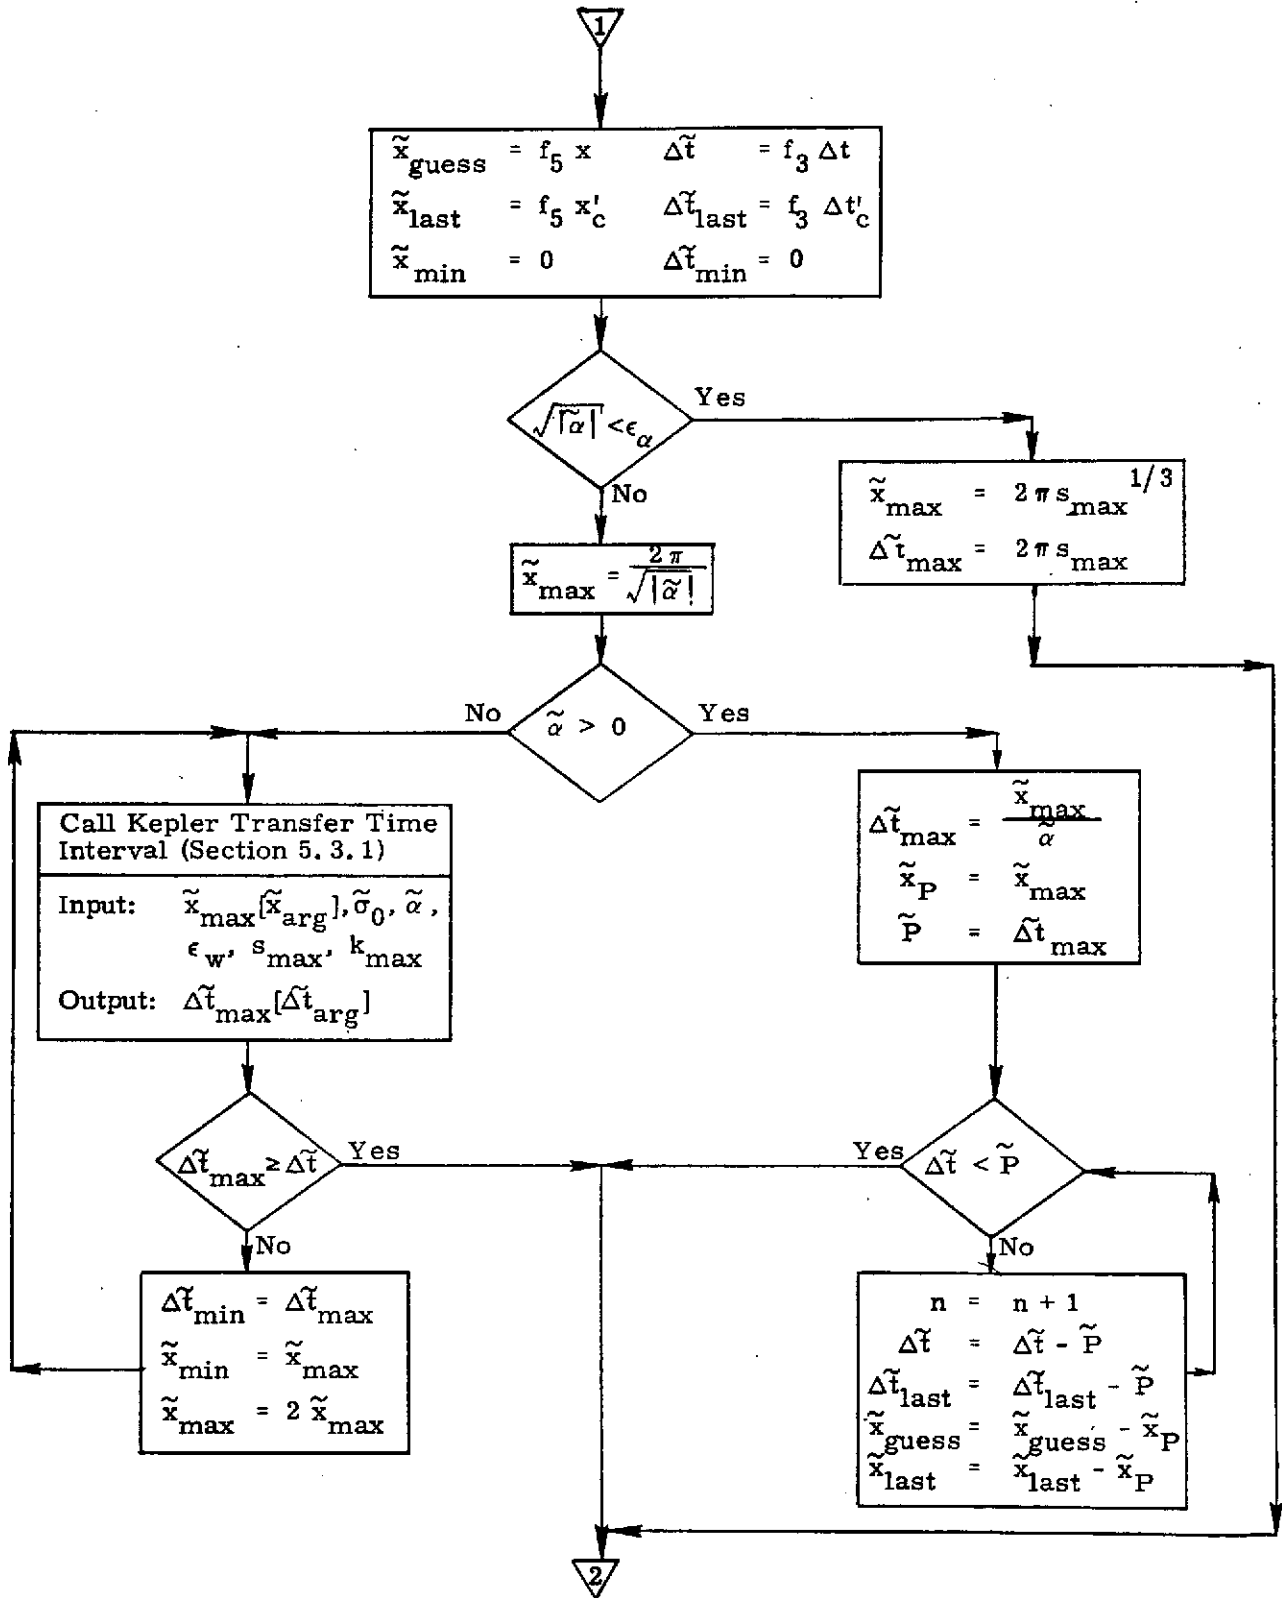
1

$\tilde{x}_{guess} = f_5 x$ $\Delta\tilde{t} = f_3 \Delta t$
$\tilde{x}_{last} = f_5 x'_c$ $\Delta\tilde{t}_{last} = f_3 \Delta t'_c$
$\tilde{x}_{min} = 0$ $\Delta\tilde{t}_{min} = 0$

$\sqrt{|\tilde{\alpha}|} < \epsilon_\alpha$

Yes

No

$\tilde{x}_{max} = 2\pi s_{max}^{1/3}$
$\Delta\tilde{t}_{max} = 2\pi s_{max}$

$\tilde{x}_{max} = \frac{2\pi}{\sqrt{|\tilde{\alpha}|}}$

No

$\tilde{\alpha} > 0$

Yes

Call Kepler Transfer Time Interval (Section 5. 3. 1)

Input: $\tilde{x}_{max}[\tilde{x}_{arg}], \tilde{\sigma}_0, \tilde{\alpha}, \epsilon_w, s_{max}, k_{max}$

Output: $\Delta\tilde{t}_{max}[\Delta\tilde{t}_{arg}]$

$\Delta\tilde{t}_{max} = \frac{\tilde{x}_{max}}{\tilde{\alpha}}$
$\tilde{x}_P = \tilde{x}_{max}$
$\tilde{P} = \Delta\tilde{t}_{max}$

$\Delta\tilde{t}_{max} \geq \Delta\tilde{t}$

Yes

Yes

$\Delta\tilde{t} < \tilde{P}$

No

No

$\Delta\tilde{t}_{min} = \Delta\tilde{t}_{max}$
$\tilde{x}_{min} = \tilde{x}_{max}$
$\tilde{x}_{max} = 2\tilde{x}_{max}$

$n = n + 1$
$\Delta\tilde{t} = \Delta\tilde{t} - \tilde{P}$
$\Delta\tilde{t}_{last} = \Delta\tilde{t}_{last} - \tilde{P}$
$\tilde{x}_{guess} = \tilde{x}_{guess} - \tilde{x}_P$
$\tilde{x}_{last} = \tilde{x}_{last} - \tilde{x}_P$

2